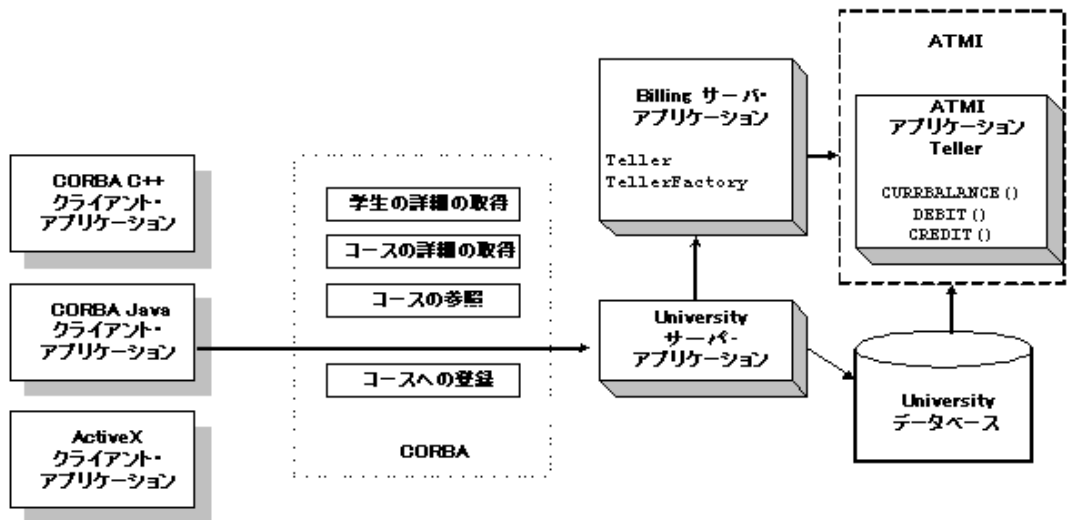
ATMI

Billing サーバ・アプリケーション

Teller
TellerFactory

ATMI アプリケーション Teller

CURRBALANCE()
DEBIT()
CREDIT()

CORBA C++ クライアント・アプリケーション

CORBA Java クライアント・アプリケーション

ActiveX クライアント・アプリケーション

学生の詳細の取得

コースの詳細の取得

コースの参照

コースへの登録

CORBA

University サーバ・アプリケーション

University データベース